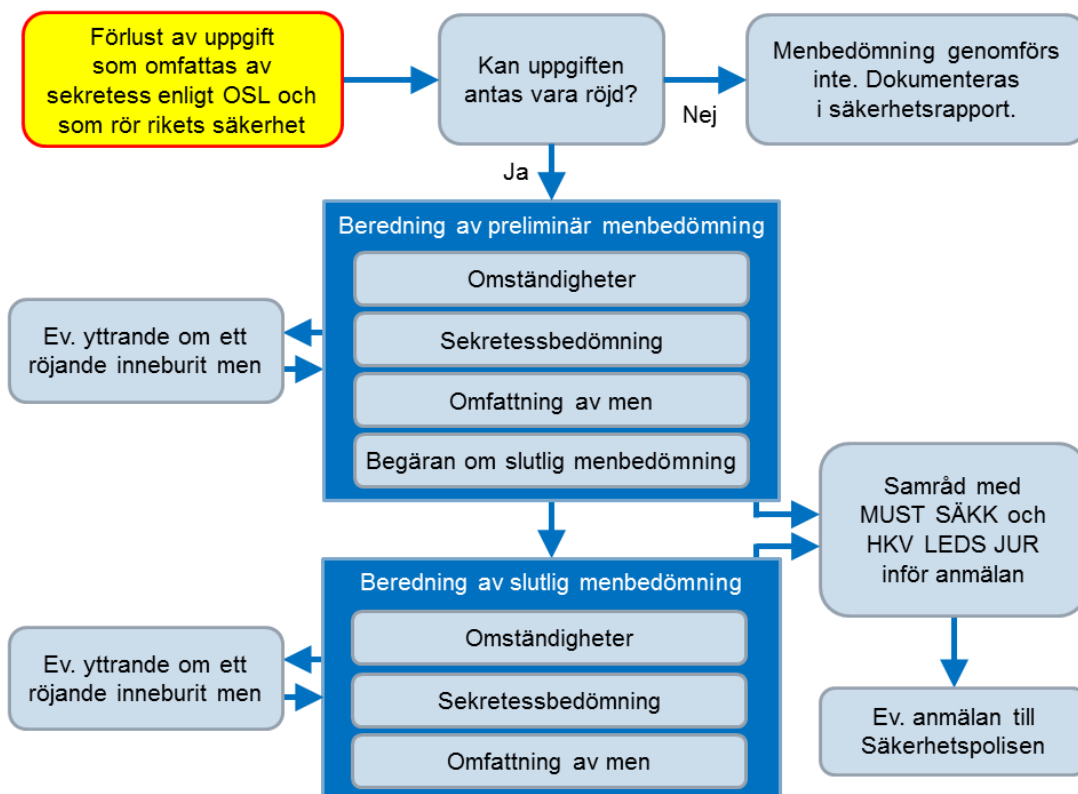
Förlust av uppgift som omfattas av sekretess enligt OSL och som rör rikets säkerhet

Kan uppgiften antas vara röjd?

Nej

Menbedömning genomförs inte. Dokumenteras i säkerhetsrapport.

Ja

Beredning av preliminär menbedömning

Omständigheter

Sekretessbedömning

Omfattning av men

Begäran om slutlig menbedömning

Ev. yttrande om ett röjande inneburit men

Samråd med MUST SÄKK och HKV LEDS JUR inför anmälan

Beredning av slutlig menbedömning

Omständigheter

Sekretessbedömning

Omfattning av men

Ev. yttrande om ett röjande inneburit men

Ev. anmälan till Säkerhetspolisen